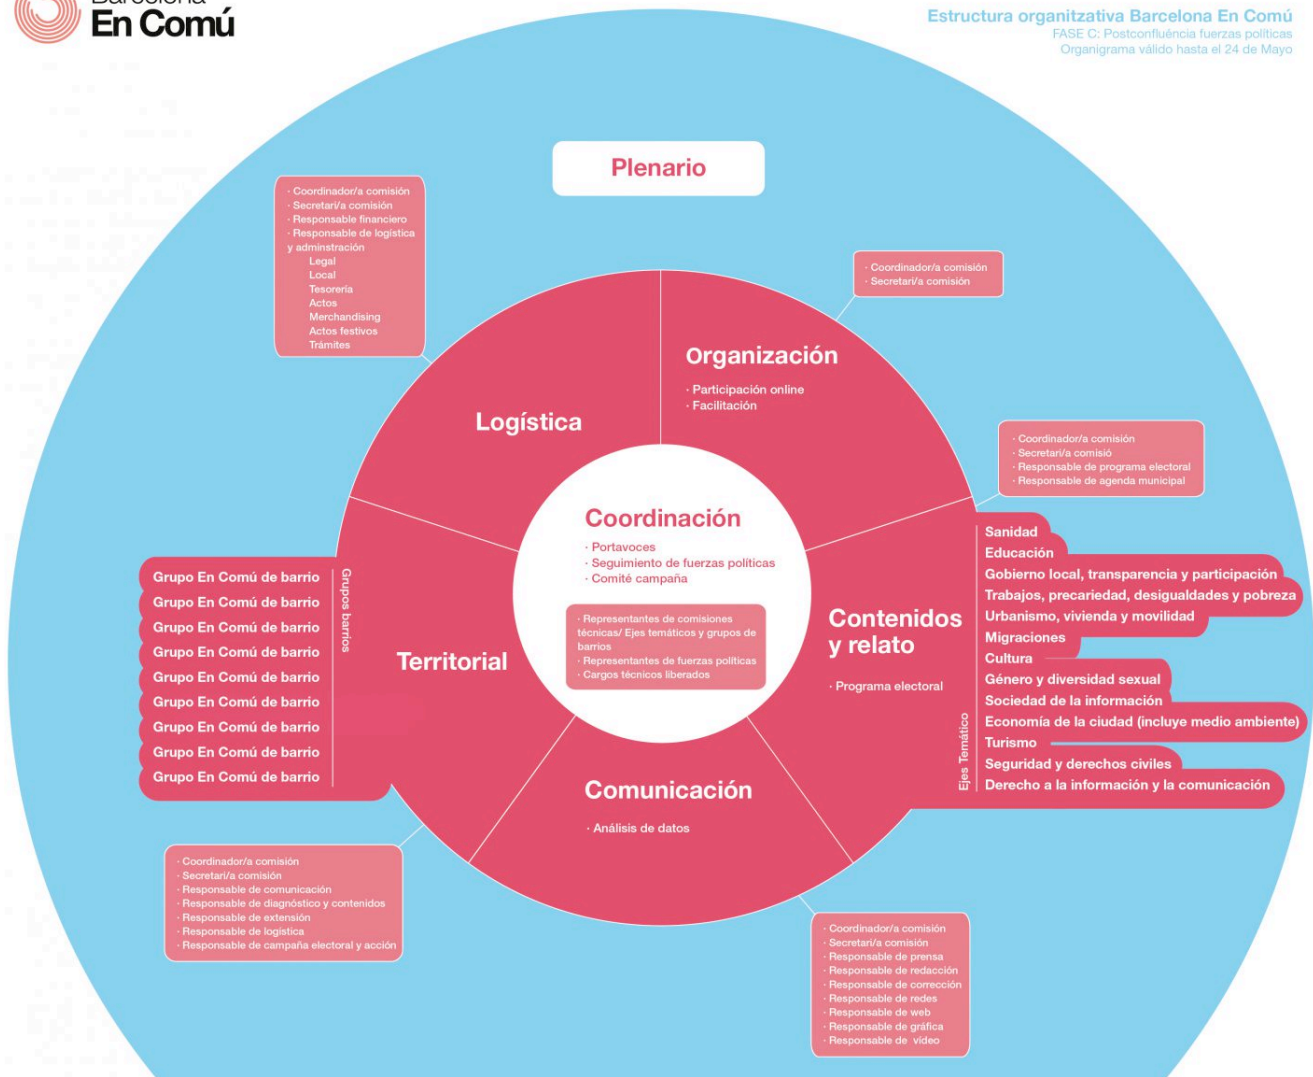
Barcelona En Comú

Estructura organitzativa Barcelona En Comú
FASE C: Postconfluència fuerzas políticas
Organigrama válido hasta el 24 de Mayo

Plenario

· Coordinador/a comisión
· Secretari/a comisión
· Responsable financiero
· Responsable de logística y adminstración
Legal
Local
Tesorería
Actos
Merchandising
Actos festivos
Trámites

· Coordinador/a comisión
· Secretari/a comisión

Organización
· Participación online
· Facilitación

Logística

· Coordinador/a comisión
· Secretari/a comisió
· Responsable de programa electoral
· Responsable de agenda municipal

Coordinación
· Portavoces
· Seguimiento de fuerzas políticas
· Comité campaña

· Representantes de comisiones técnicas/ Ejes temáticos y grupos de barrios
· Representantes de fuerzas políticas
· Cargos técnicos liberados

Grupo En Comú de barrio
Grupo En Comú de barrio
Grupo En Comú de barrio
Grupo En Comú de barrio
Grupo En Comú de barrio
Grupo En Comú de barrio
Grupo En Comú de barrio
Grupo En Comú de barrio
Grupo En Comú de barrio

Grupos barrios

Territorial

Contenidos y relato
· Programa electoral

Ejes Temático

Sanidad
Educación
Gobierno local, transparencia y participación
Trabajos, precariedad, desigualdades y pobreza
Urbanismo, vivienda y movilidad
Migraciones
Cultura
Género y diversidad sexual
Sociedad de la información
Economía de la ciudad (incluye medio ambiente)
Turismo
Seguridad y derechos civiles
Derecho a la información y la comunicación

Comunicación
· Análisis de datos

· Coordinador/a comisión
· Secretari/a comisión
· Responsable de comunicación
· Responsable de diagnóstico y contenidos
· Responsable de extensión
· Responsable de logística
· Responsable de campaña electoral y acción

· Coordinador/a comisión
· Secretari/a comisión
· Responsable de prensa
· Responsable de redacción
· Responsable de corrección
· Responsable de redes
· Responsable de web
· Responsable de gráfica
· Responsable de vídeo